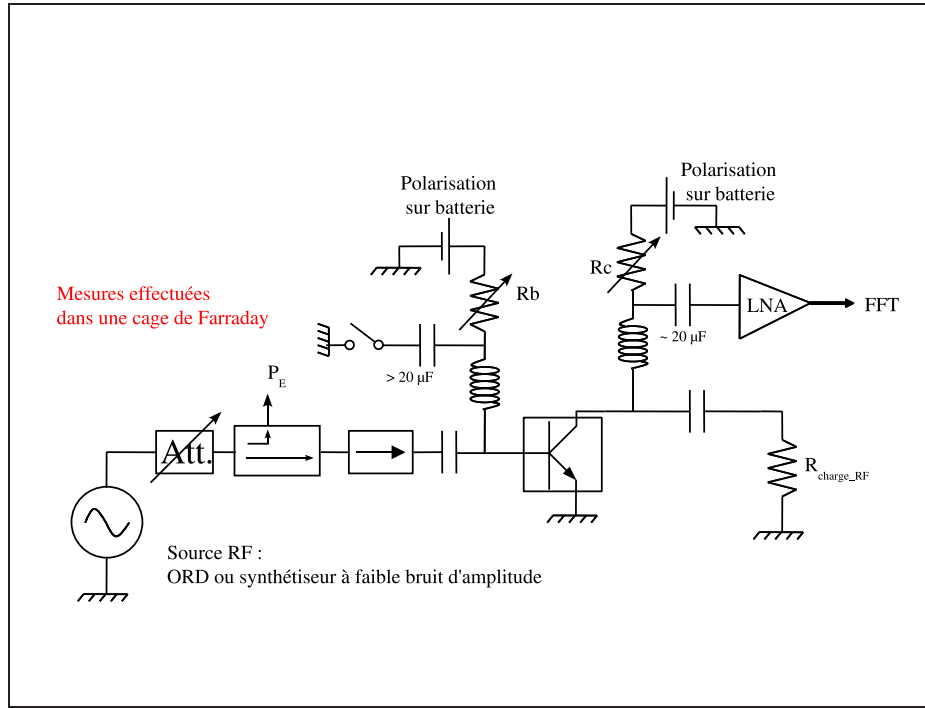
Polarisation
sur batterie

Polarisation
sur batterie

Rc

Rb

LNA

FFT

Mesures effectuées
dans une cage de Farraday

~ 20 µF

> 20 µF

$P_E$

Att.

$R_{charge\_RF}$

Source RF :
ORD ou synthétiseur à faible bruit d'amplitude